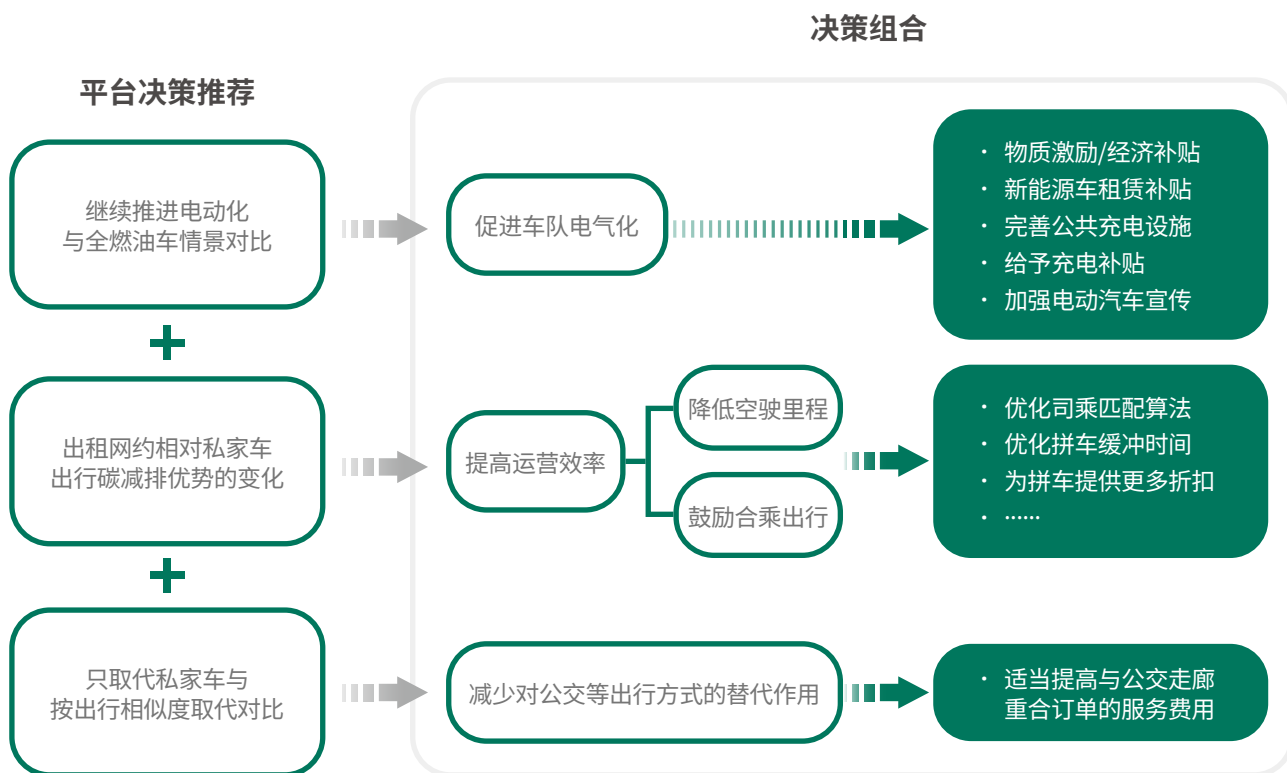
决策组合

平台决策推荐

继续推进电动化与全燃油车情景对比

+

出租网约相对私家车出行碳减排优势的变化

+

只取代私家车与按出行相似度取代对比

促进车队电气化

· 物质激励/经济补贴
· 新能源车租赁补贴
· 完善公共充电设施
· 给予充电补贴
· 加强电动汽车宣传

提高运营效率

降低空驶里程

鼓励合乘出行

· 优化司乘匹配算法
· 优化拼车缓冲时间
· 为拼车提供更多折扣
· ……

减少对公交等出行方式的替代作用

· 适当提高与公交走廊重合订单的服务费用